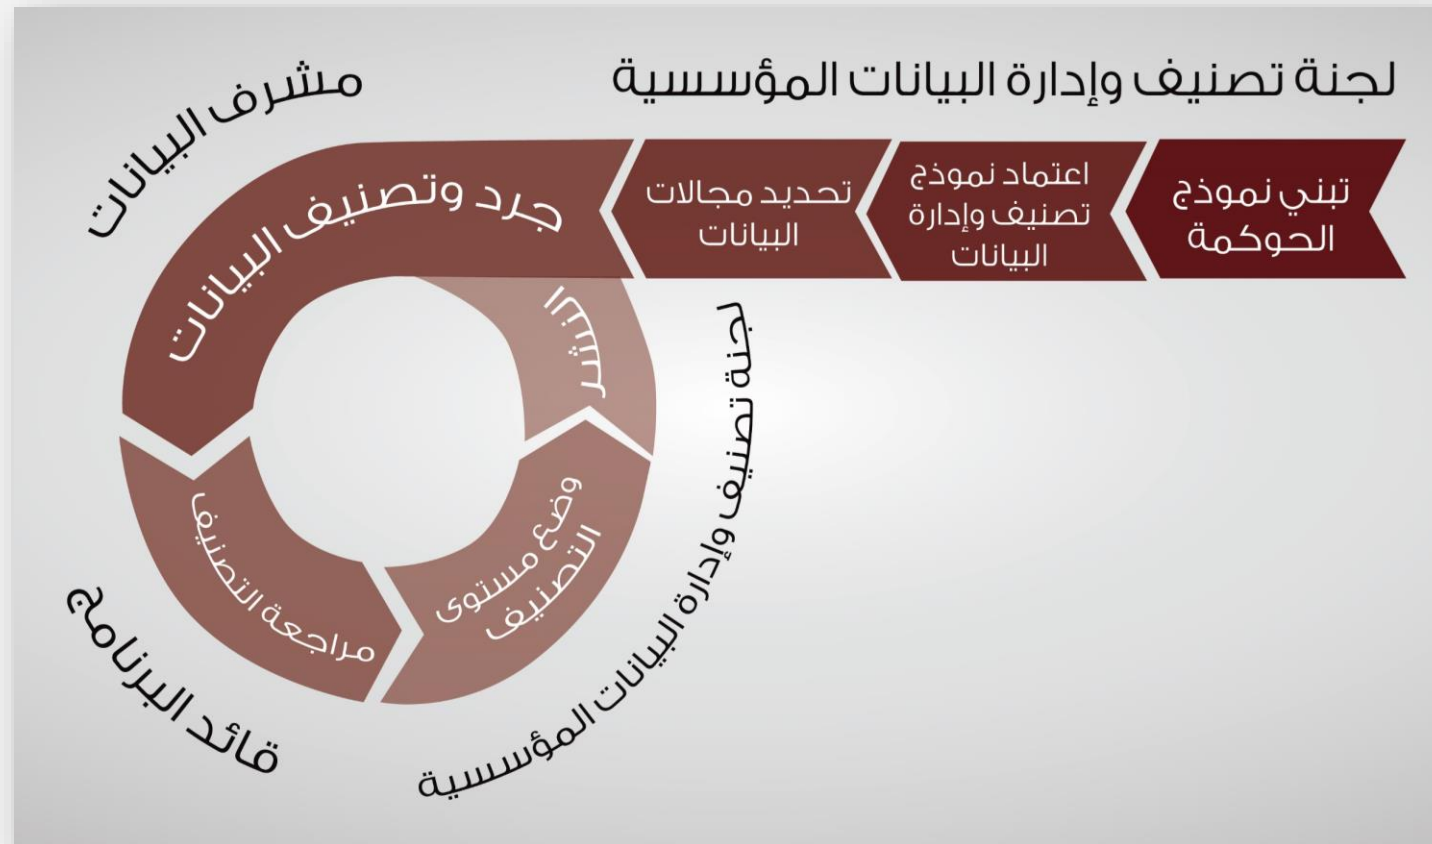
لجنة تصنيف وإدارة البيانات المؤسسية

تبني نموذج الحوكمة

اعتماد نموذج تصنيف وإدارة البيانات

تحديد مجالات البيانات

جرد وتصنيف البيانات

مشرف البيانات

النشر

وضع مستوى التصنيف

مراجعة التصنيف

لجنة تصنيف وإدارة البيانات المؤسسية

قائد البرنامج